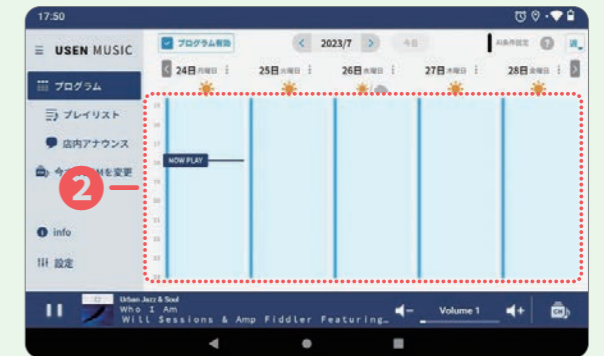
17:50

USEN MUSIC

プログラム有効

2023/7

今日

AI条件設定

24日 月曜日

25日 火曜日

26日 水曜日

27日 木曜日

28日 金曜日

プログラム

プレイリスト

店内アナウンス

今の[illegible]Mを変更

2

NOW PLAY

15

16

17

18

19

20

21

22

23

info

設定

Urban Jazz & Soul

Who I Am

Will Sessions & Amp Fiddler Featuring…

Volume 1